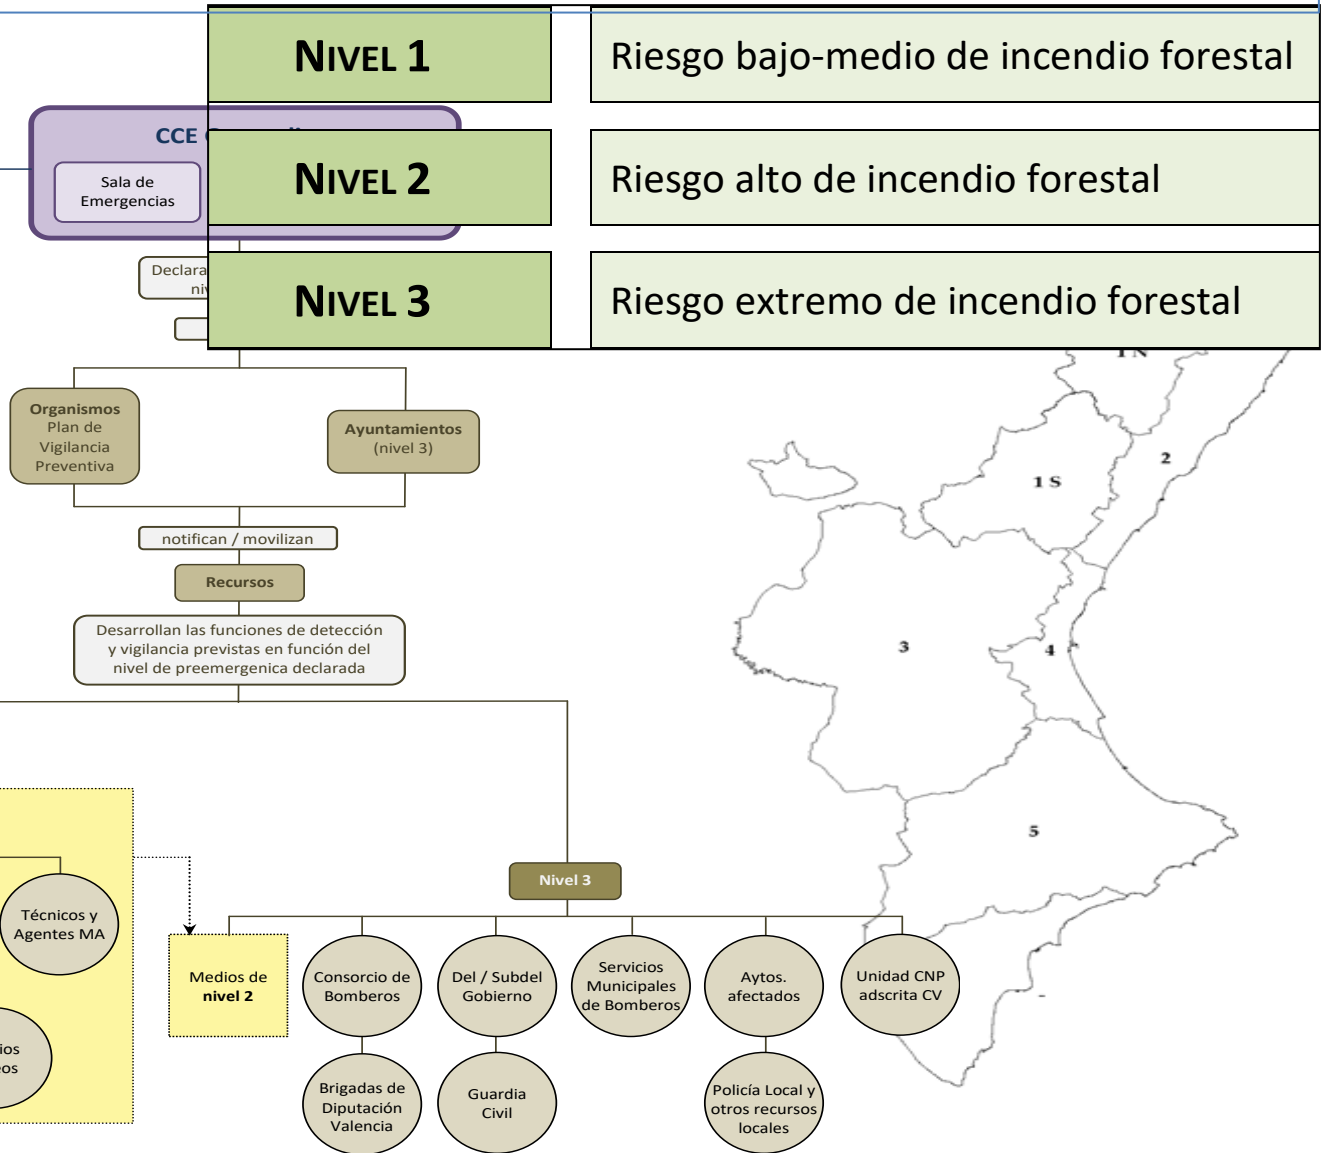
| NIVEL 1 | Riesgo bajo-medio de incendio forestal |
|---|---|
| NIVEL 2 | Riesgo alto de incendio forestal |
| NIVEL 3 | Riesgo extremo de incendio forestal |

CCE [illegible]

Sala de Emergencias

Declara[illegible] ni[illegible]

1 N

2

1 S

3

4

5

Organismos Plan de Vigilancia Preventiva

Ayuntamientos (nivel 3)

notifican / movilizan

Recursos

Desarrollan las funciones de detección y vigilancia previstas en función del nivel de preemergenica declarada

Nivel 3

Técnicos y Agentes MA

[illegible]ios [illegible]os

Medios de nivel 2

Consorcio de Bomberos

Del / Subdel Gobierno

Servicios Municipales de Bomberos

Aytos. afectados

Unidad CNP adscrita CV

Brigadas de Diputación Valencia

Guardia Civil

Policía Local y otros recursos locales